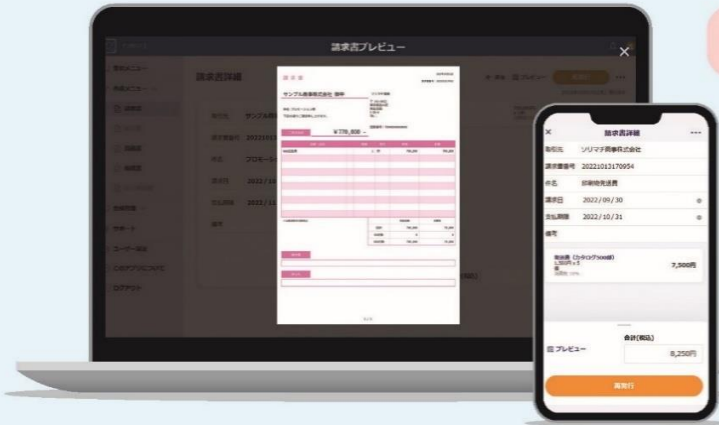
請求書プレビュー

請求書詳細

取引先 サンプル商

請求書番号 2022101

件名 プロモーシ

請求日 2022 / 0

支払期限 2022 / 1

備考

請求書

サンプル商事株式会社 御中

¥770,000 -

請求書詳細

取引先 ソリマチ商事株式会社

請求書番号 20221013170954

件名 印刷物発送費

請求日 2022/09/30

支払期限 2022/10/31

備考

7,500円

プレビュー

合計(税込)

8,250円

再発行